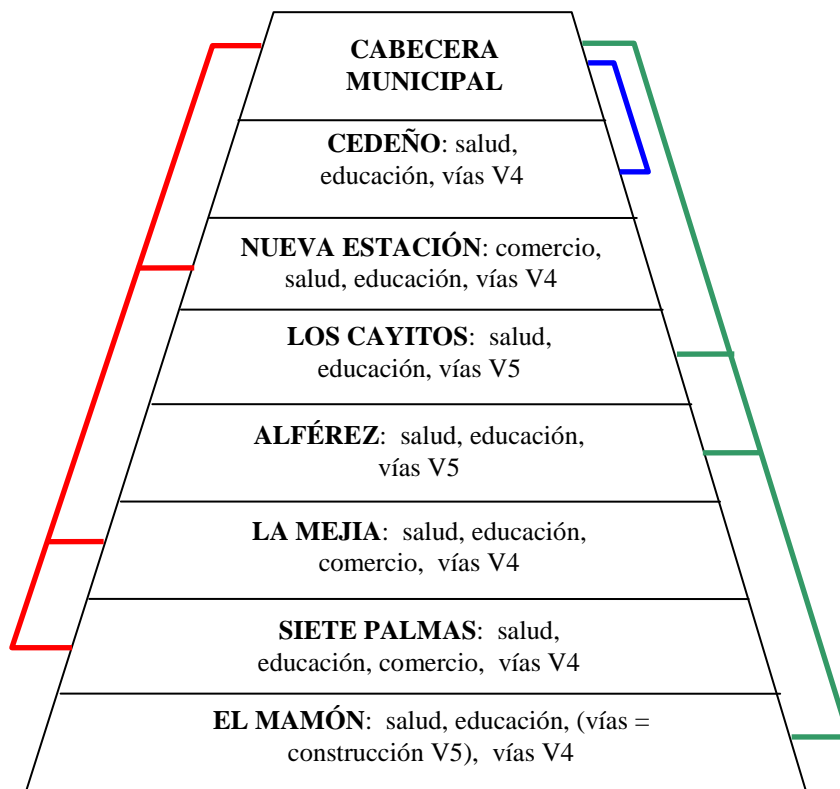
CABECERA MUNICIPAL

CEDEÑO: salud, educación, vías V4

NUEVA ESTACIÓN: comercio, salud, educación, vías V4

LOS CAYITOS: salud, educación, vías V5

ALFÉREZ: salud, educación, vías V5

LA MEJIA: salud, educación, comercio, vías V4

SIETE PALMAS: salud, educación, comercio, vías V4

EL MAMÓN: salud, educación, (vías = construcción V5), vías V4